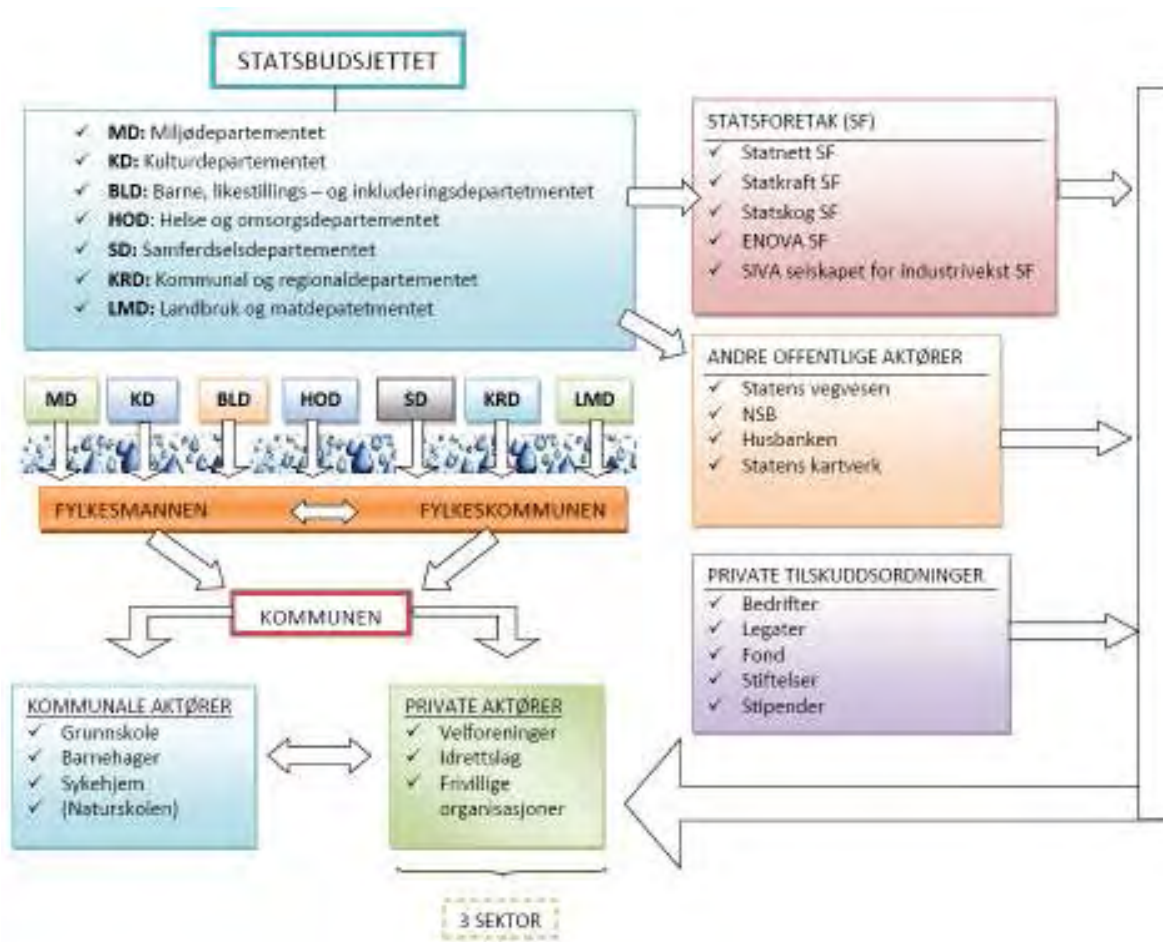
STATSBUDSJETTET

✓ MD: Miljødepartementet
✓ KD: Kulturdepartementet
✓ BLD: Barne, likestillings – og inkluderingsdepartetmentet
✓ HOD: Helse og omsorgsdepartementet
✓ SD: Samferdselsdepartementet
✓ KRD: Kommunal og regionaldepartementet
✓ LMD: Landbruk og matdepatetmentet

STATSFORETAK (SF)
✓ Statnett SF
✓ Statkraft SF
✓ Statskog SF
✓ ENOVA SF
✓ SIVA selskapet for industrivekst SF

ANDRE OFFENTLIGE AKTØRER
✓ Statens vegvesen
✓ NSB
✓ Husbanken
✓ Statens kartverk

MD KD BLD HOD SD KRD LMD

FYLKESMANNEN FYLKESKOMMUNEN

KOMMUNEN

PRIVATE TILSKUDDSORDNINGER
✓ Bedrifter
✓ Legater
✓ Fond
✓ Stiftelser
✓ Stipender

KOMMUNALE AKTØRER
✓ Grunnskole
✓ Barnehager
✓ Sykehjem
✓ (Naturskolen)

PRIVATE AKTØRER
✓ Velforeninger
✓ Idrettslag
✓ Frivillige organisasjoner

3 SEKTOR